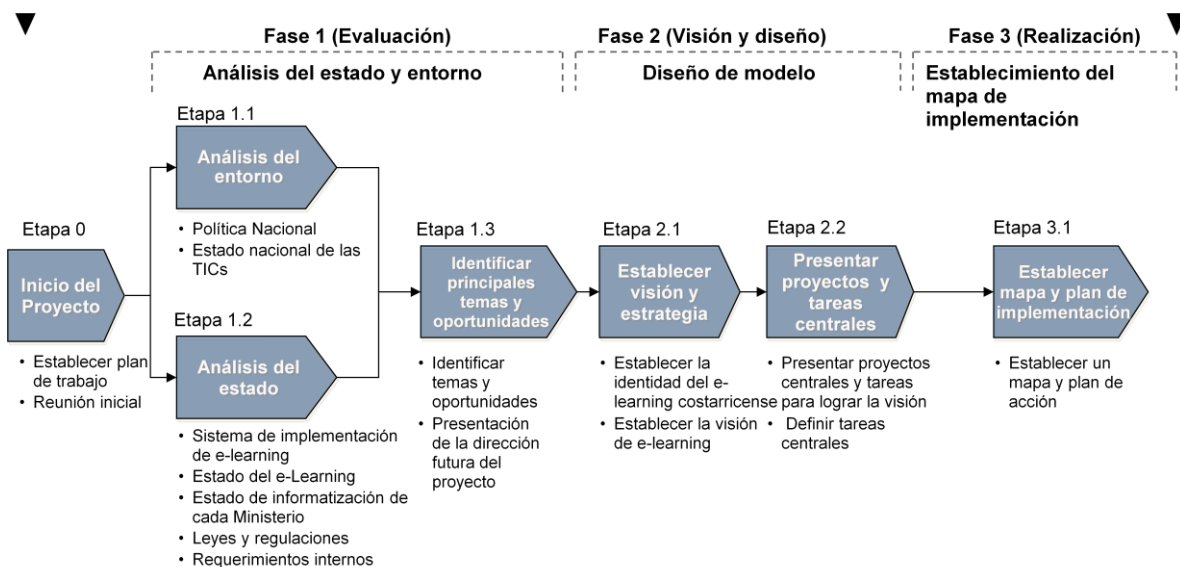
Fase 1 (Evaluación)
Análisis del estado y entorno

Fase 2 (Visión y diseño)
Diseño de modelo

Fase 3 (Realización)
Establecimiento del mapa de implementación

Etapa 0
Inicio del Proyecto
• Establecer plan de trabajo
• Reunión inicial

Etapa 1.1
Análisis del entorno
• Política Nacional
• Estado nacional de las TICs

Etapa 1.2
Análisis del estado
• Sistema de implementación de e-learning
• Estado del e-Learning
• Estado de informatización de cada Ministerio
• Leyes y regulaciones
• Requerimientos internos

Etapa 1.3
Identificar principales temas y oportunidades
• Identificar temas y oportunidades
• Presentación de la dirección futura del proyecto

Etapa 2.1
Establecer visión y estrategia
• Establecer la identidad del e-learning costarricense
• Establecer la visión de e-learning

Etapa 2.2
Presentar proyectos y tareas centrales
• Presentar proyectos centrales y tareas para lograr la visión
• Definir tareas centrales

Etapa 3.1
Establecer mapa y plan de implementación
• Establecer un mapa y plan de acción